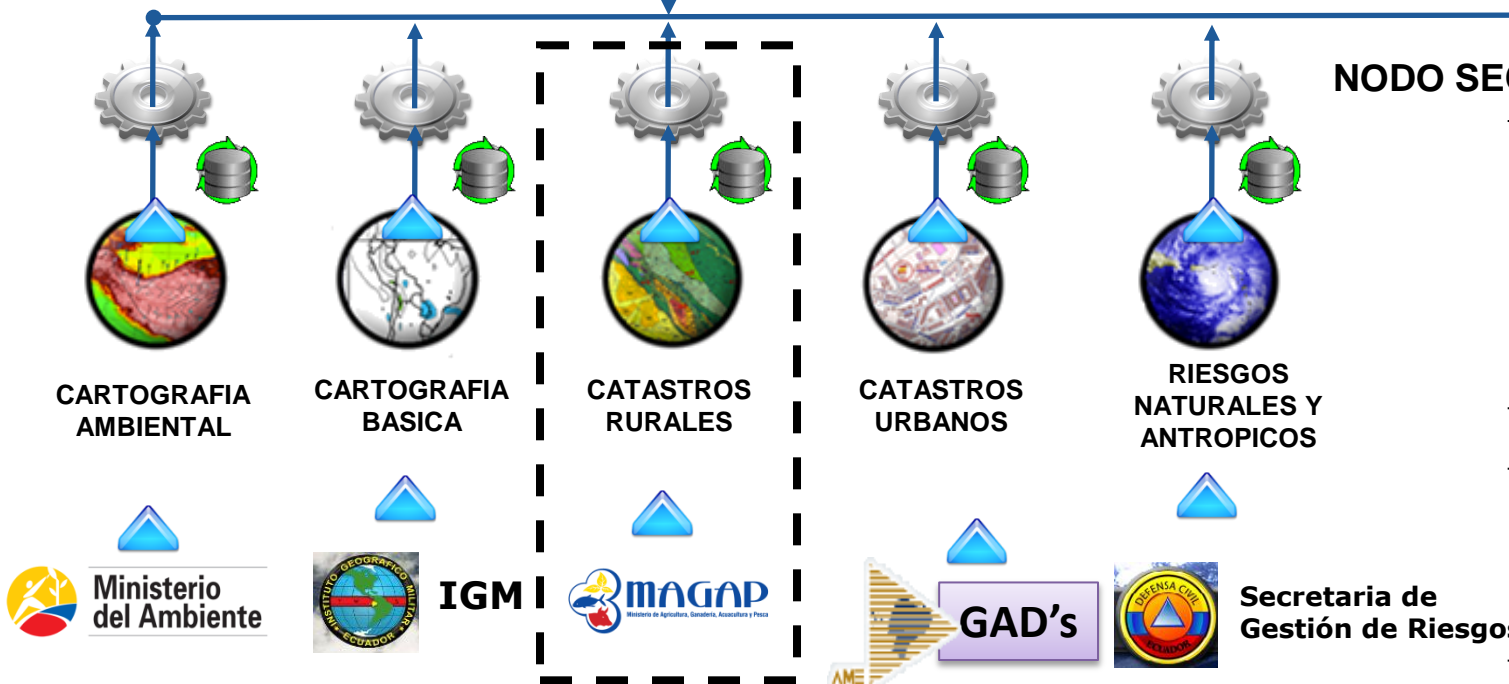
NODO SE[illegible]

CARTOGRAFIA AMBIENTAL

CARTOGRAFIA BASICA

CATASTROS RURALES

CATASTROS URBANOS

RIESGOS NATURALES Y ANTROPICOS

Ministerio del Ambiente

INSTITUTO GEOGRAFICO MILITAR ECUADOR

IGM

MAGAP
Ministerio de Agricultura, Ganadería, Acuacultura y Pesca

AME

GAD's

DEFENSA CIVIL ECUADOR

Secretaria de Gestión de Riesgo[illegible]